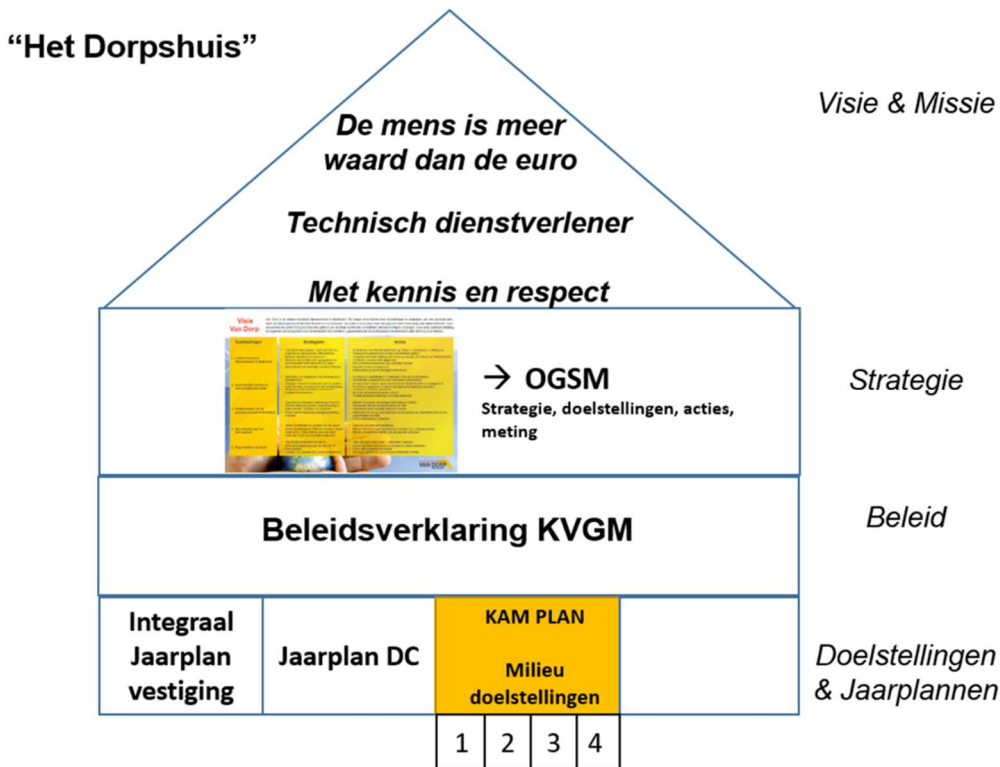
"Het Dorpshuis"

De mens is meer waard dan de euro

Technisch dienstverlener

Met kennis en respect

Visie & Missie

Visie Van Dorp

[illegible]

VAN DORP

→ OGSM

Strategie, doelstellingen, acties, meting

Strategie

Beleidsverklaring KVGM

Beleid

Integraal Jaarplan vestiging

Jaarplan DC

KAM PLAN

Milieu doelstellingen

Doelstellingen & Jaarplannen

| 1 | 2 | 3 | 4 |
|---|---|---|---|